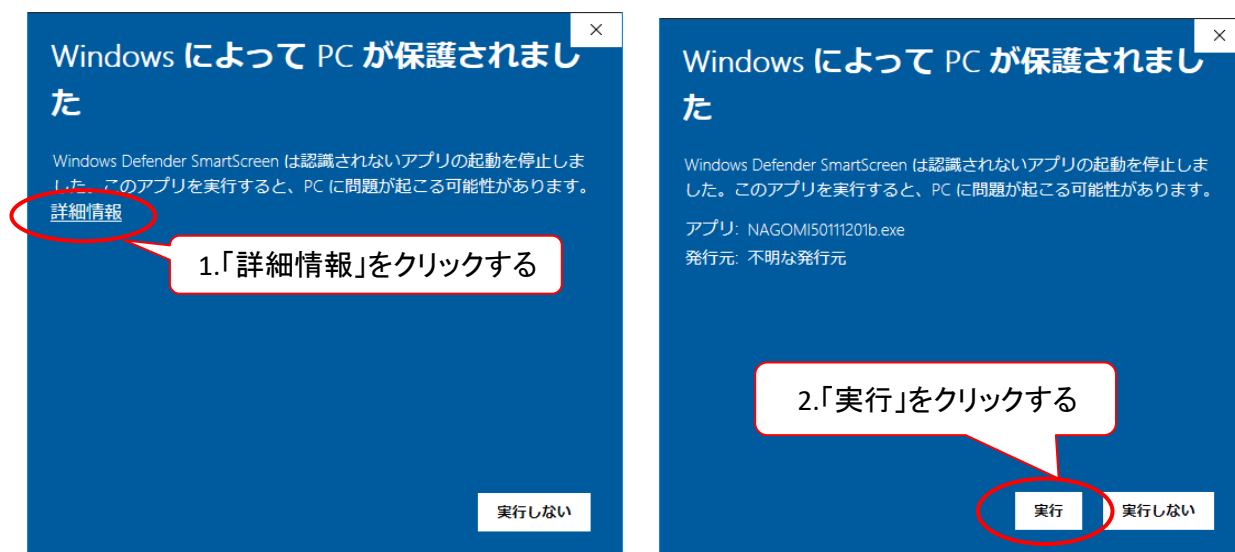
×

Windows によって PC が保護されました

Windows Defender SmartScreen は認識されないアプリの起動を停止しました。このアプリを実行すると、PC に問題が起こる可能性があります。

詳細情報

1.「詳細情報」をクリックする

実行しない

×

Windows によって PC が保護されました

Windows Defender SmartScreen は認識されないアプリの起動を停止しました。このアプリを実行すると、PC に問題が起こる可能性があります。

アプリ: NAGOMI50111201b.exe

発行元: 不明な発行元

2.「実行」をクリックする

実行

実行しない